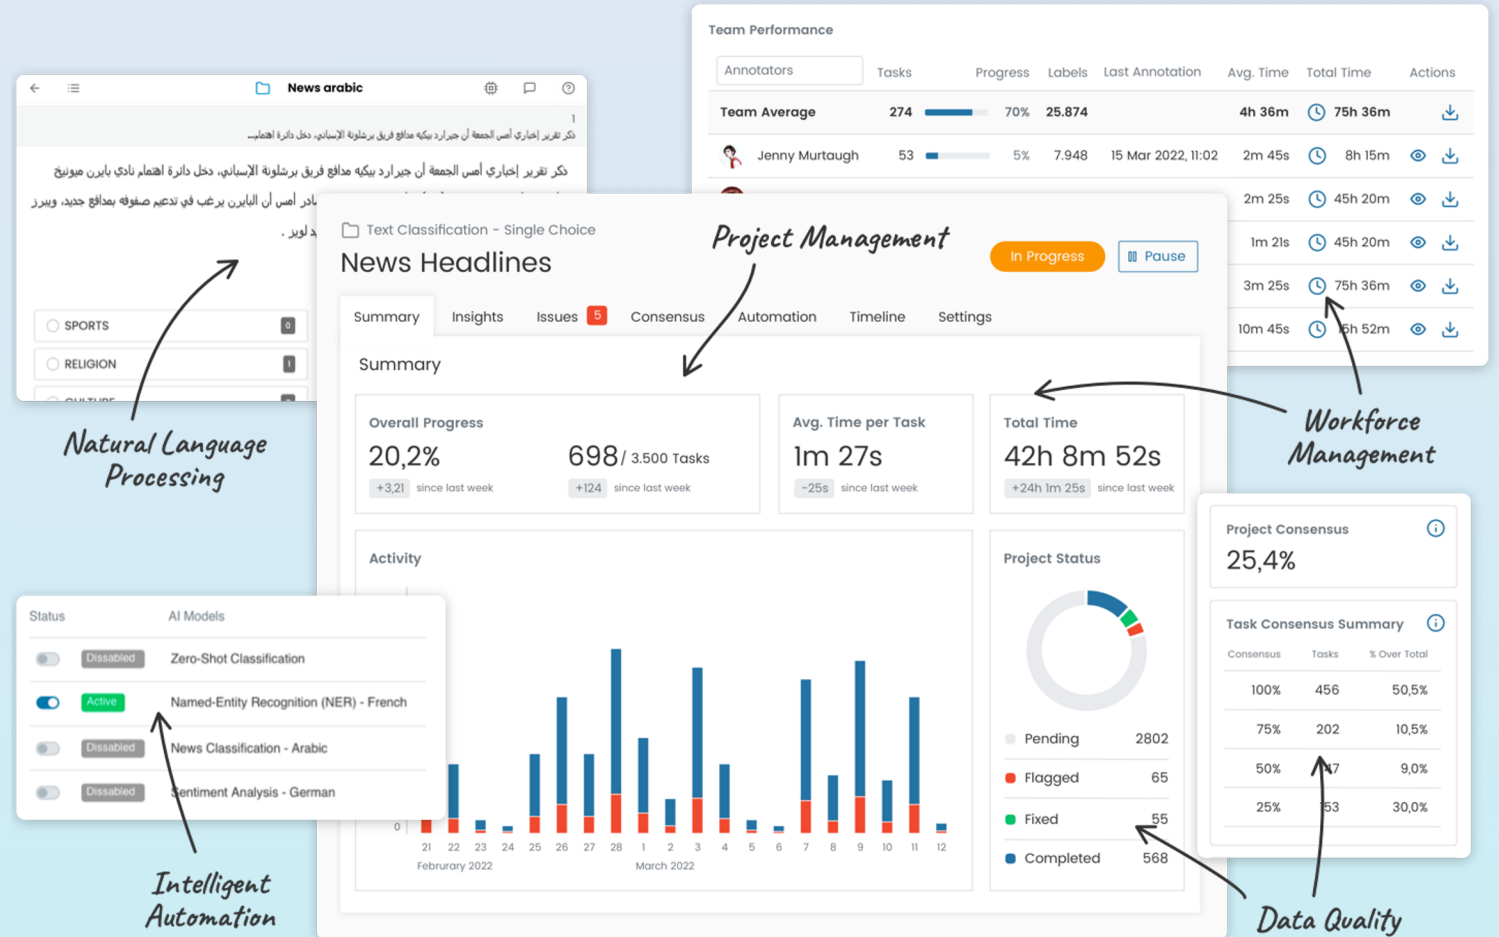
News arabic

1

ذكر تقرير إخباري أمس الجمعة أن جيرارد بيكيه مدافع فريق برشلونة الإسباني، دخل دائرة اهتمام...

ذكر تقرير إخباري أمس الجمعة أن جيرارد بيكيه مدافع فريق برشلونة الإسباني، دخل دائرة اهتمام نادي بايرن ميونيخ

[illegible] ادر أمس أن البايرن يرغب في تدعيم صفوفه بمدافع جديد، ويبرز

. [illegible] لوير

SPORTS 0

RELIGION 1

CULTURE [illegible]

Natural Language Processing

Team Performance

| Annotators | Tasks | Progress | Labels | Last Annotation | Avg. Time | Total Time | Actions |
|---|---|---|---|---|---|---|---|
| Team Average | 274 | 70% | 25.874 | | 4h 36m | 75h 36m | |
| Jenny Murtaugh | 53 | 5% | 7.948 | 15 Mar 2022, 11:02 | 2m 45s | 8h 15m | |
| | | | | | 2m 25s | 45h 20m | |
| | | | | | 1m 21s | 45h 20m | |
| | | | | | 3m 25s | 75h 36m | |
| | | | | | 10m 45s | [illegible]h 52m | |

Text Classification - Single Choice

News Headlines

Project Management

In Progress

Pause

Summary Insights Issues 5 Consensus Automation Timeline Settings

Summary

Overall Progress
20,2%
+3,21 since last week

698 / 3.500 Tasks
+124 since last week

Avg. Time per Task
1m 27s
-25s since last week

Total Time
42h 8m 52s
+24h 1m 25s since last week

Workforce Management

Activity

0

21 22 23 24 25 26 27 28 1 2 3 4 5 6 7 8 9 10 11 12
February 2022 March 2022

Project Status

Pending 2802
Flagged 65
Fixed 55
Completed 568

Project Consensus
25,4%

Task Consensus Summary

| Consensus | Tasks | % Over Total |
|---|---|---|
| 100% | 456 | 50,5% |
| 75% | 202 | 10,5% |
| 50% | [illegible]7 | 9,0% |
| 25% | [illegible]53 | 30,0% |

| Status | AI Models |
|---|---|
| Dissabled | Zero-Shot Classification |
| Active | Named-Entity Recognition (NER) - French |
| Dissabled | News Classification - Arabic |
| Dissabled | Sentiment Analysis - German |

Intelligent Automation

Data Quality